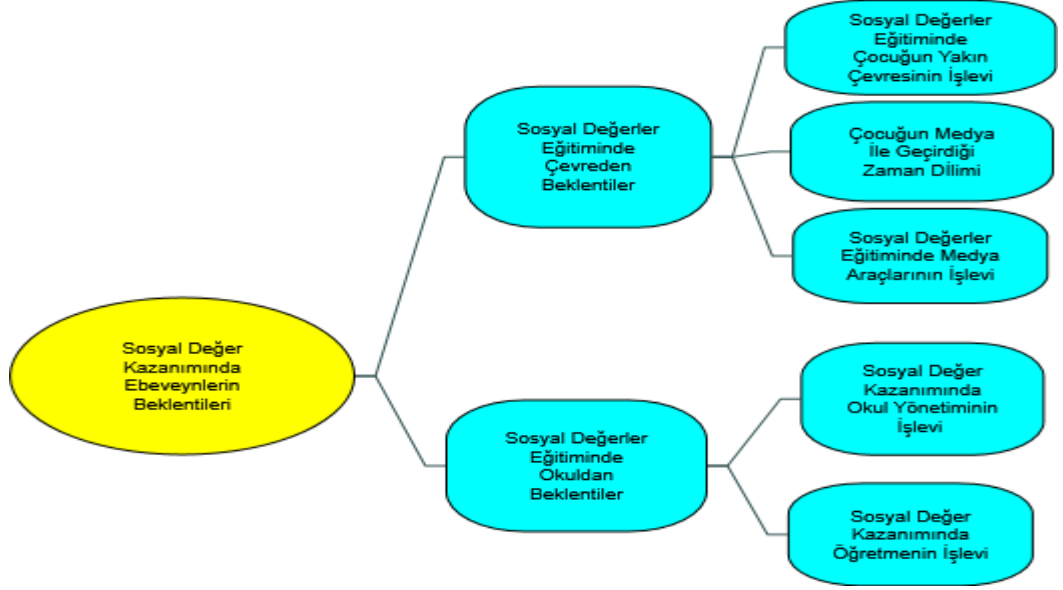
Sosyal Değer Kazanımında Ebeveynlerin Beklentileri

Sosyal Değerler Eğitiminde Çevreden Beklentiler

Sosyal Değerler Eğitiminde Çocuğun Yakın Çevresinin İşlevi

Çocuğun Medya İle Geçirdiği Zaman Dilimi

Sosyal Değerler Eğitiminde Medya Araçlarının İşlevi

Sosyal Değerler Eğitiminde Okuldan Beklentiler

Sosyal Değer Kazanımında Okul Yönetiminin İşlevi

Sosyal Değer Kazanımında Öğretmenin İşlevi